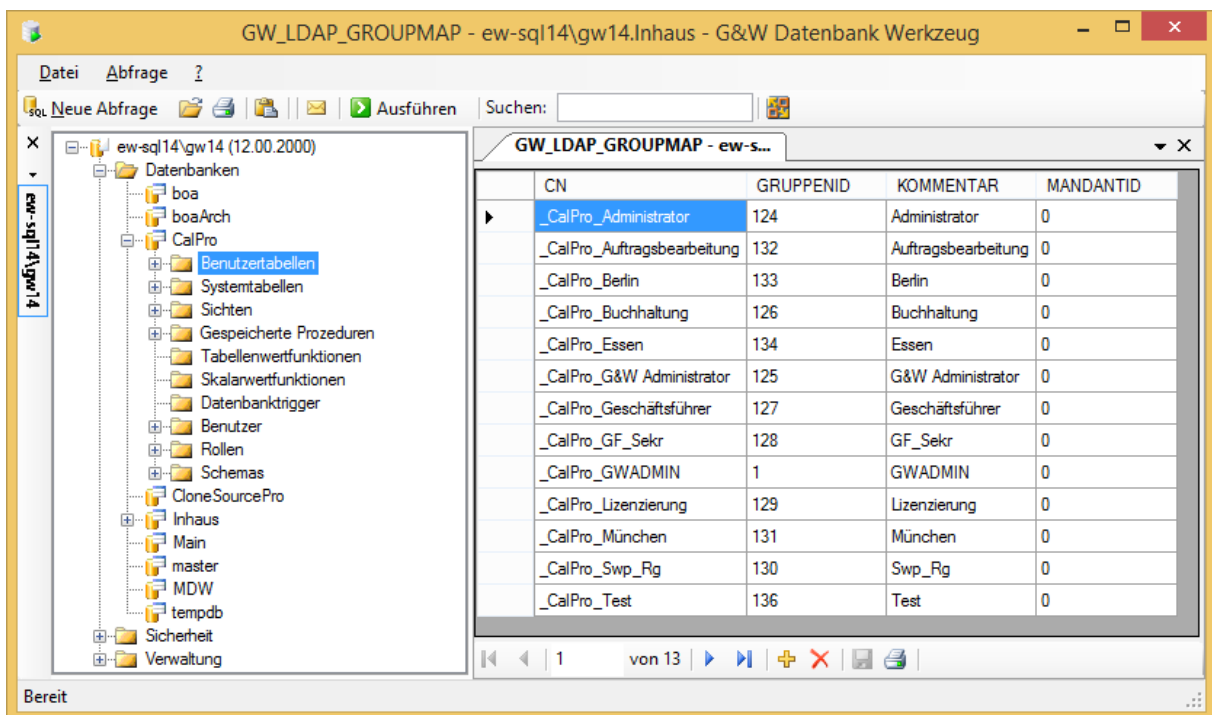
GW_LDAP_GROUPMAP - ew-sql14\gw14.Inhaus - G&W Datenbank Werkzeug

Datei Abfrage ?

Neue Abfrage | Ausführen | Suchen:

ew-sql14\gw14

ew-sql14\gw14 (12.00.2000)
Datenbanken
boa
boaArch
CalPro
Benutzertabellen
Systemtabellen
Sichten
Gespeicherte Prozeduren
Tabellenwertfunktionen
Skalarwertfunktionen
Datenbanktrigger
Benutzer
Rollen
Schemas
CloneSourcePro
Inhaus
Main
master
MDW
tempdb
Sicherheit
Verwaltung

GW_LDAP_GROUPMAP - ew-s...

| CN | GRUPPENID | KOMMENTAR | MANDANTID |
|---|---|---|---|
| _CalPro_Administrator | 124 | Administrator | 0 |
| _CalPro_Auftragsbearbeitung | 132 | Auftragsbearbeitung | 0 |
| _CalPro_Berlin | 133 | Berlin | 0 |
| _CalPro_Buchhaltung | 126 | Buchhaltung | 0 |
| _CalPro_Essen | 134 | Essen | 0 |
| _CalPro_G&W Administrator | 125 | G&W Administrator | 0 |
| _CalPro_Geschäftsführer | 127 | Geschäftsführer | 0 |
| _CalPro_GF_Sekr | 128 | GF_Sekr | 0 |
| _CalPro_GWADMIN | 1 | GWADMIN | 0 |
| _CalPro_Lizenzierung | 129 | Lizenzierung | 0 |
| _CalPro_München | 131 | München | 0 |
| _CalPro_Swp_Rg | 130 | Swp_Rg | 0 |
| _CalPro_Test | 136 | Test | 0 |

1 von 13

Bereit